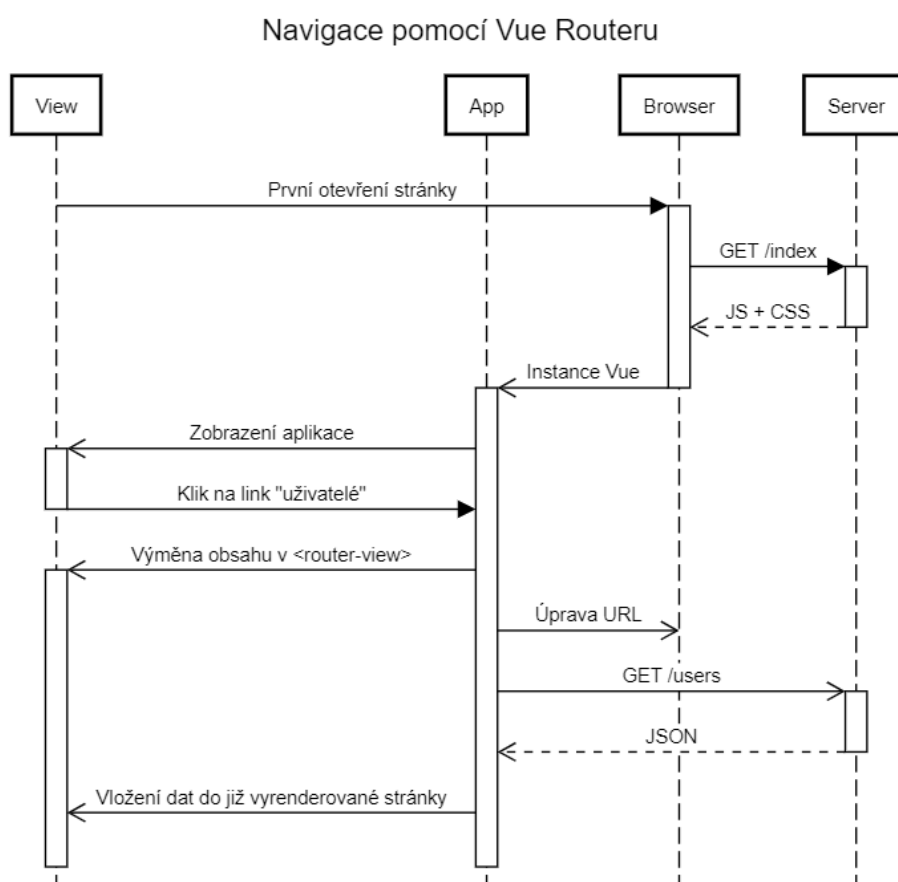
Navigace pomocí Vue Routeru

View

App

Browser

Server

První otevření stránky

GET /index

JS + CSS

Instance Vue

Zobrazení aplikace

Klik na link "uživatelé"

Výměna obsahu v <router-view>

Úprava URL

GET /users

JSON

Vložení dat do již vyrenderované stránky